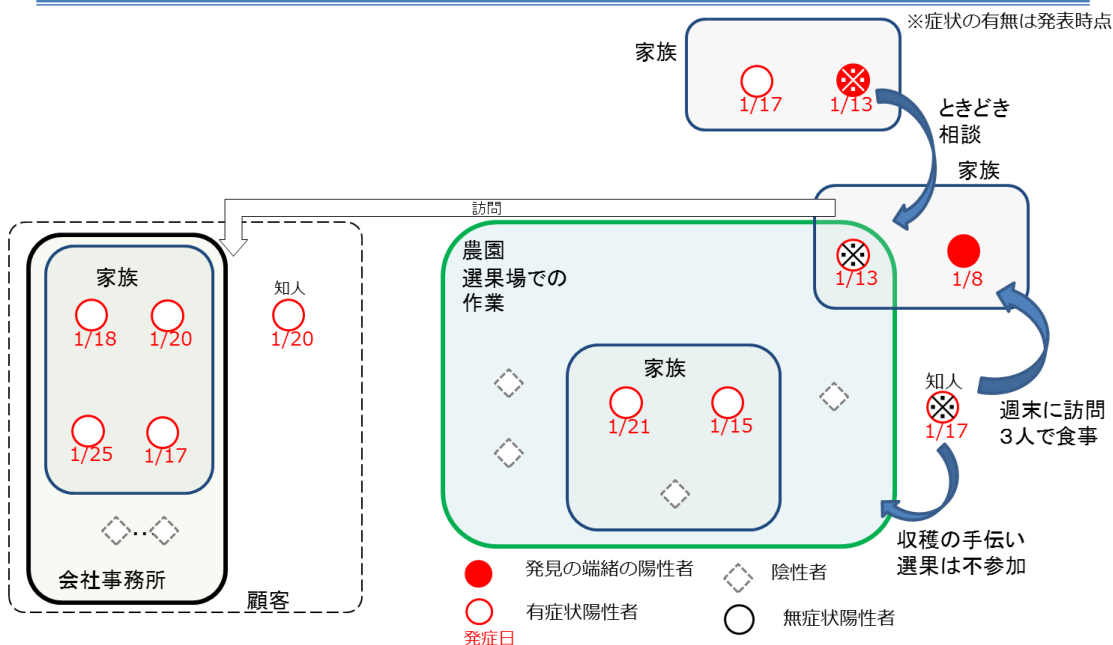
※症状の有無は発表時点

家族
1/17
1/13

ときどき
相談

家族
1/13
1/8

訪問

家族
1/18
1/20
1/25
1/17

知人
1/20

会社事務所

顧客

農園
選果場での
作業

家族
1/21
1/15

知人
1/17

週末に訪問
3人で食事

収穫の手伝い
選果は不参加

発見の端緒の陽性者
有症状陽性者
発症日
陰性者
無症状陽性者